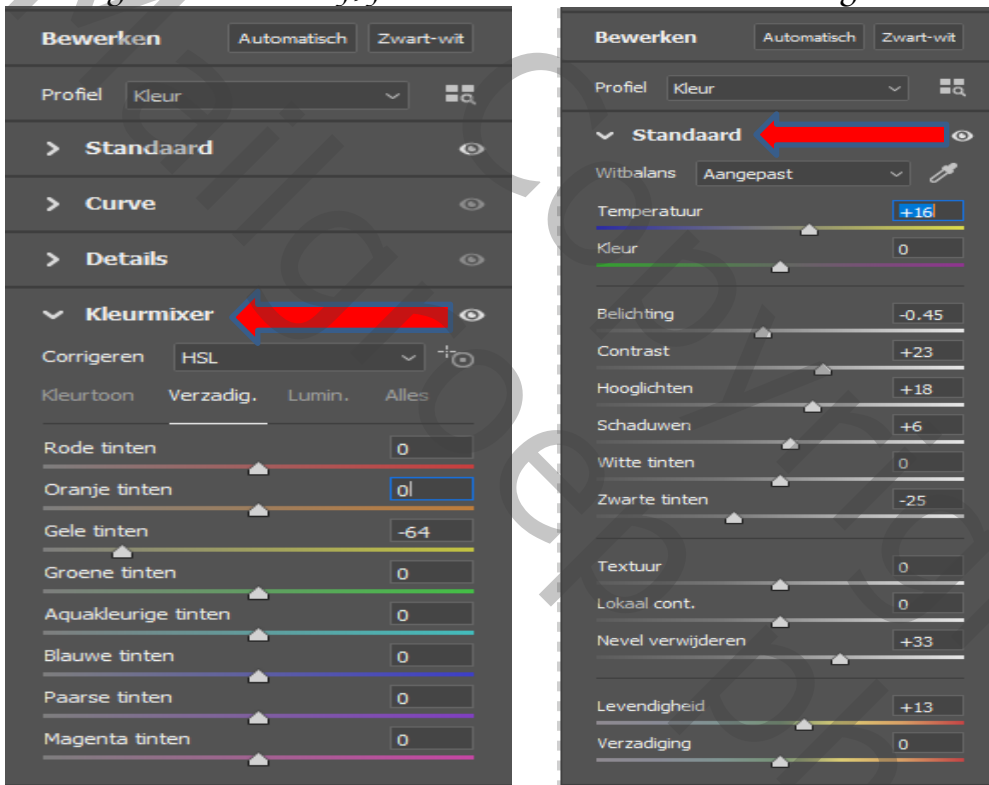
Bewerken Automatisch Zwart-wit

Profiel Kleur

> Standaard

> Curve

> Details

Kleurmixer

Corrigeren HSL

Kleurtoon Verzadig. Lumin. Alles

Rode tinten 0

Oranje tinten 0

Gele tinten -64

Groene tinten 0

Aquakleurige tinten 0

Blauwe tinten 0

Paarse tinten 0

Magenta tinten 0

Bewerken Automatisch Zwart-wit

Profiel Kleur

Standaard

Witbalans Aangepast

Temperatuur +16

Kleur 0

Belichting -0.45

Contrast +23

Hooglichten +18

Schaduwen +6

Witte tinten 0

Zwarte tinten -25

Textuur 0

Lokaal cont. 0

Nevel verwijderen +33

Levendigheid +13

Verzadiging 0